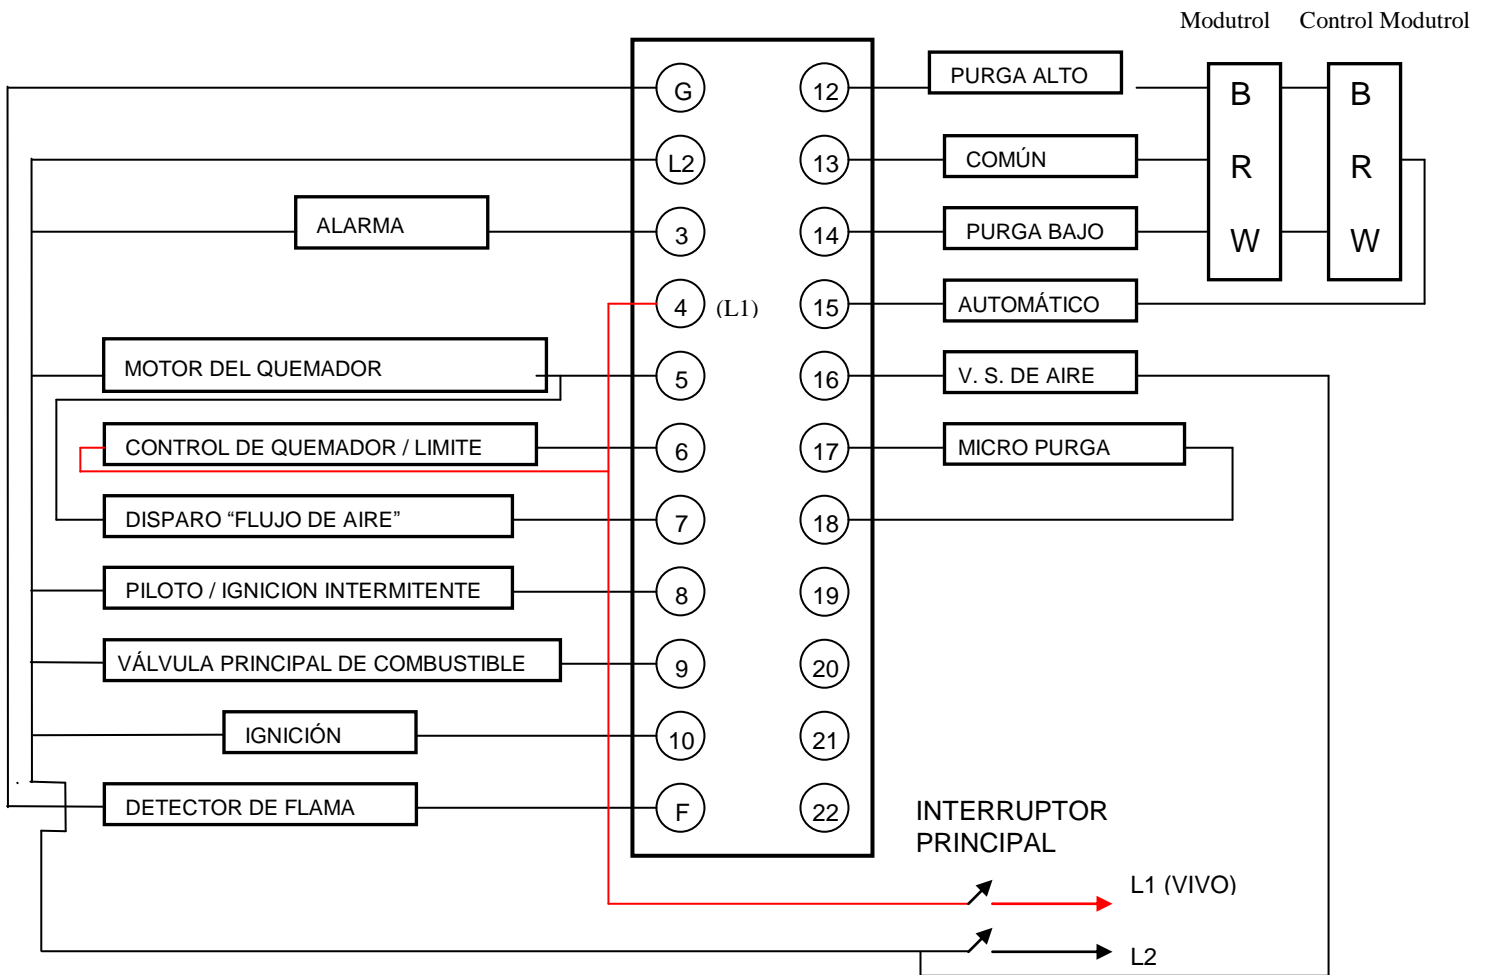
Modutrol Control Modutrol

G
L2
ALARMA
3
4 (L1)
MOTOR DEL QUEMADOR
5
CONTROL DE QUEMADOR / LIMITE
6
DISPARO “FLUJO DE AIRE”
7
PILOTO / IGNICION INTERMITENTE
8
VÁLVULA PRINCIPAL DE COMBUSTIBLE
9
IGNICIÓN
10
DETECTOR DE FLAMA
F

12 PURGA ALTO
13 COMÚN
14 PURGA BAJO
15 AUTOMÁTICO
16 V. S. DE AIRE
17 MICRO PURGA
18
19
20
21
22

B R W
B R W

INTERRUPTOR PRINCIPAL
L1 (VIVO)
L2